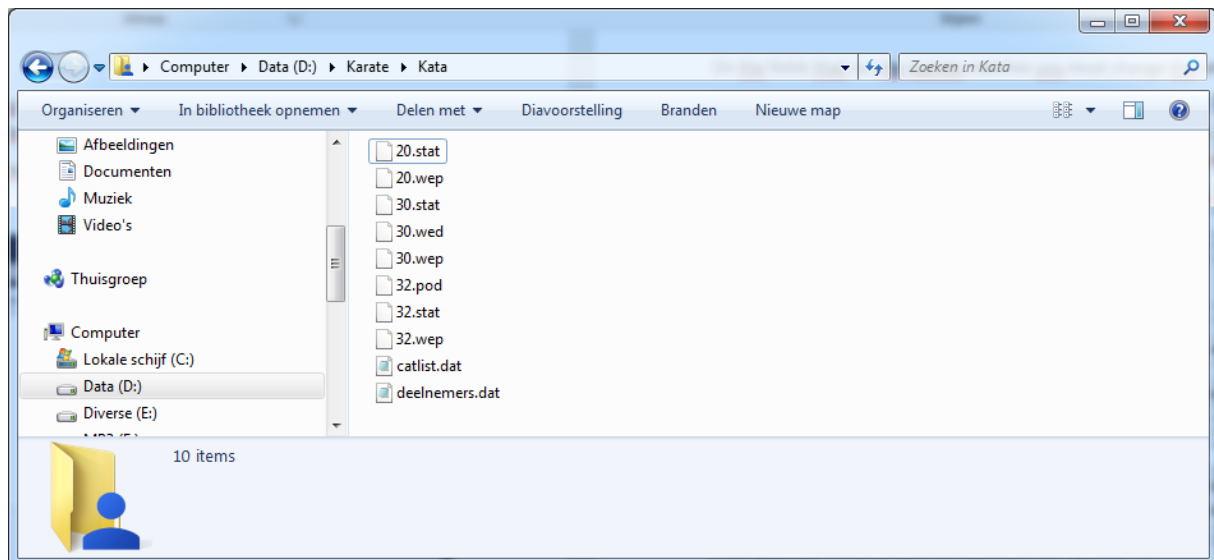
Computer ▸ Data (D:) ▸ Karate ▸ Kata

Zoeken in Kata

Organiseren ▾ In bibliotheek opnemen ▾ Delen met ▾ Diavoorstelling Branden Nieuwe map

Afbeeldingen
Documenten
Muziek
Video's

Thuisgroep

Computer
Lokale schijf (C:)
Data (D:)
Diverse (E:)
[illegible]

20.stat
20.wep
30.stat
30.wed
30.wep
32.pod
32.stat
32.wep
catlist.dat
deelnemers.dat

10 items